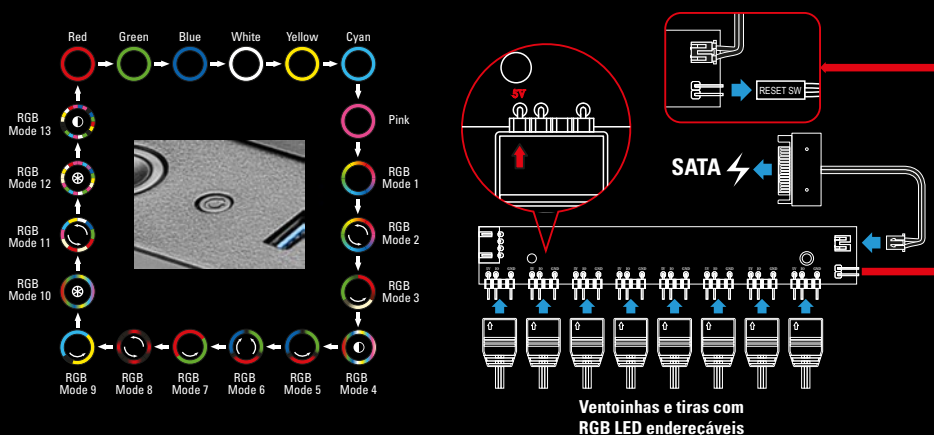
Red Green Blue White Yellow Cyan

Pink

RGB Mode 1

RGB Mode 2

RGB Mode 3

RGB Mode 4

RGB Mode 5

RGB Mode 6

RGB Mode 7

RGB Mode 8

RGB Mode 9

RGB Mode 10

RGB Mode 11

RGB Mode 12

RGB Mode 13

5V

RESET SW

SATA

Ventoinhas e tiras com RGB LED endereçáveis